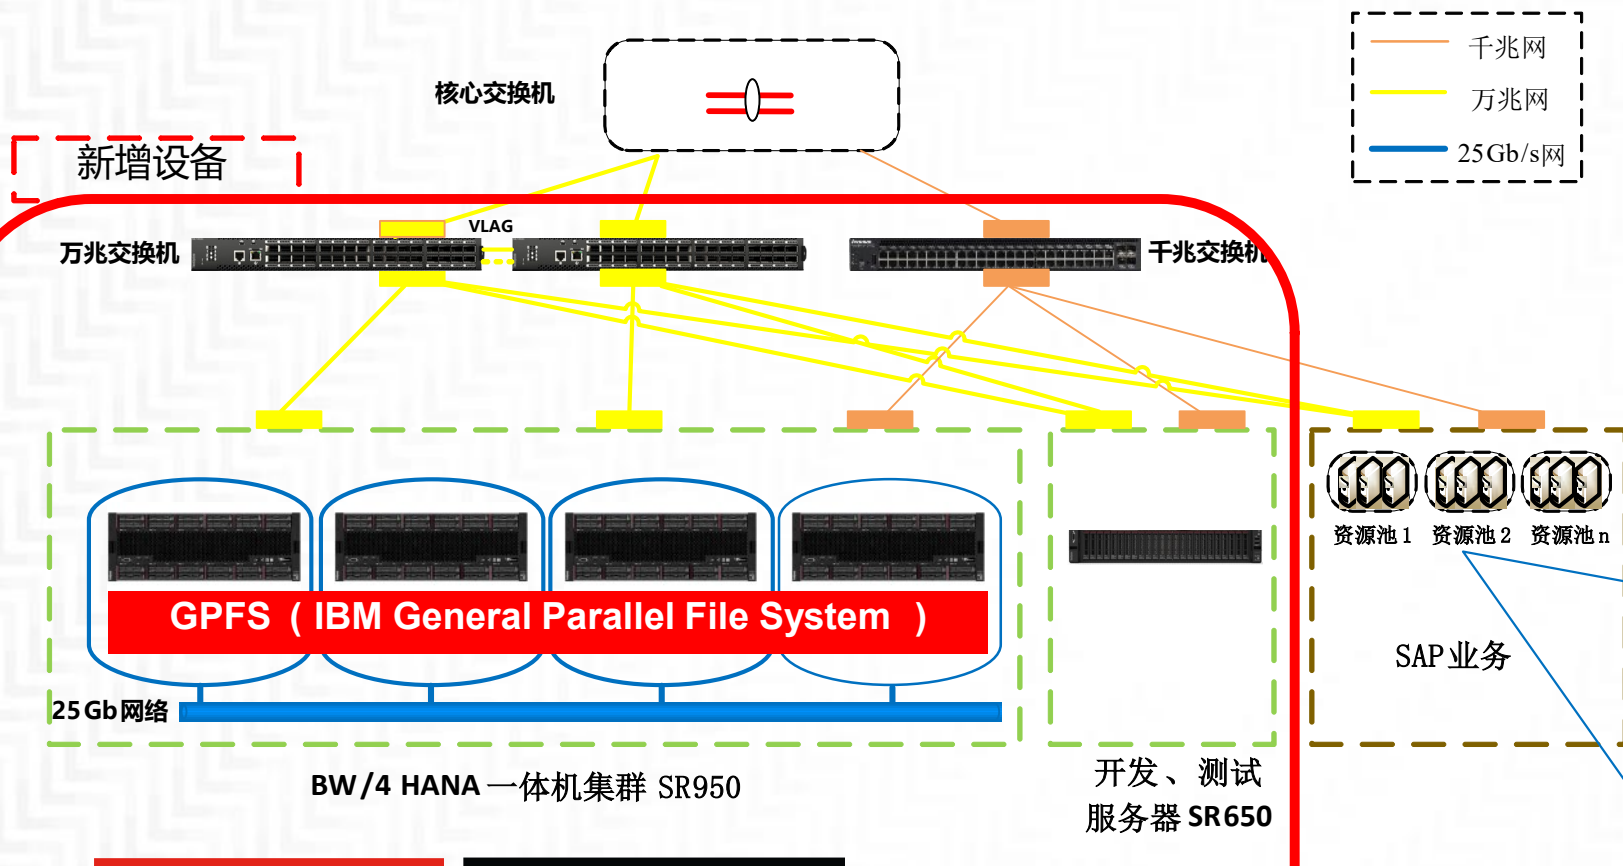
千兆网
万兆网
25Gb/s网

核心交换机

新增设备

VLAG

万兆交换机

千兆交换机

GPFS（IBM General Parallel File System）

25Gb网络

BW/4 HANA一体机集群 SR950

开发、测试
服务器 SR650

资源池1 资源池2 资源池n

SAP业务